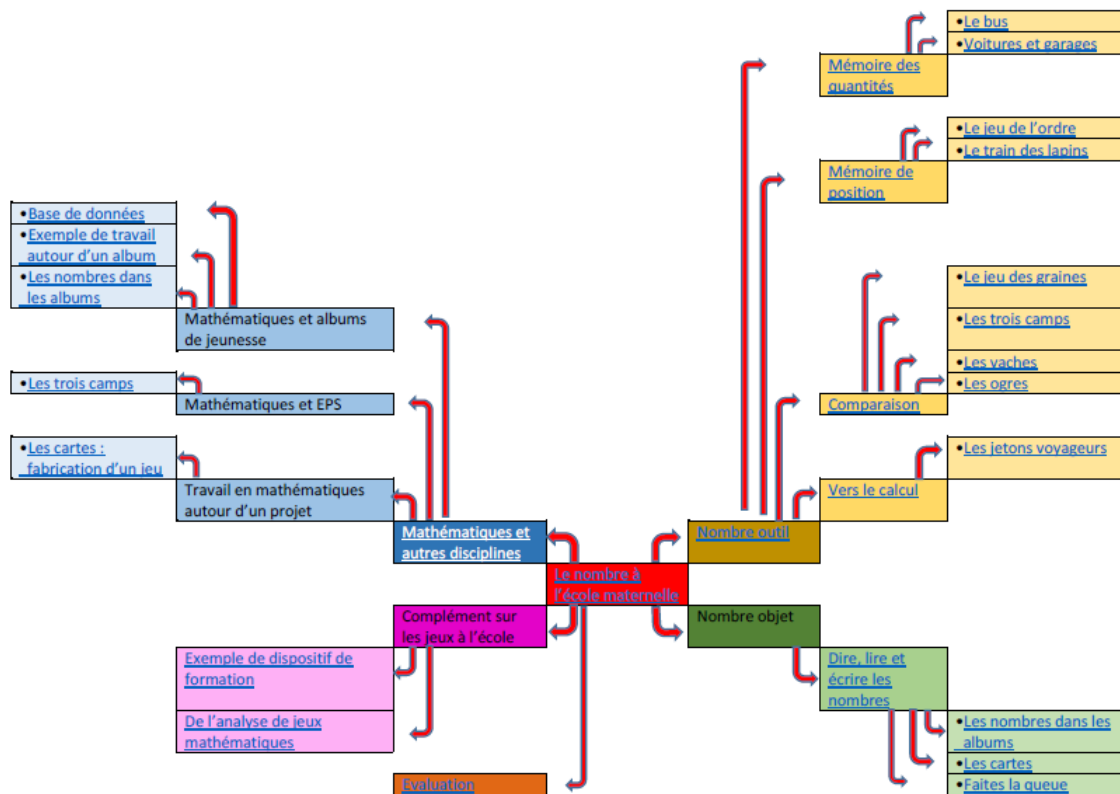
•Base de données
•Exemple de travail autour d'un album
•Les nombres dans les albums
Mathématiques et albums de jeunesse

•Les trois camps
Mathématiques et EPS

•Les cartes : fabrication d'un jeu
Travail en mathématiques autour d'un projet

Mathématiques et autres disciplines

Le nombre à l'école maternelle

Complément sur les jeux à l'école
Exemple de dispositif de formation
De l'analyse de jeux mathématiques

Evaluation

Nombre outil

Mémoire des quantités
•Le bus
•Voitures et garages

Mémoire de position
•Le jeu de l'ordre
•Le train des lapins

Comparaison
•Le jeu des graines
•Les trois camps
•Les vaches
•Les ogres

Vers le calcul
•Les jetons voyageurs

Nombre objet

Dire, lire et écrire les nombres
•Les nombres dans les albums
•Les cartes
•Faites la queue